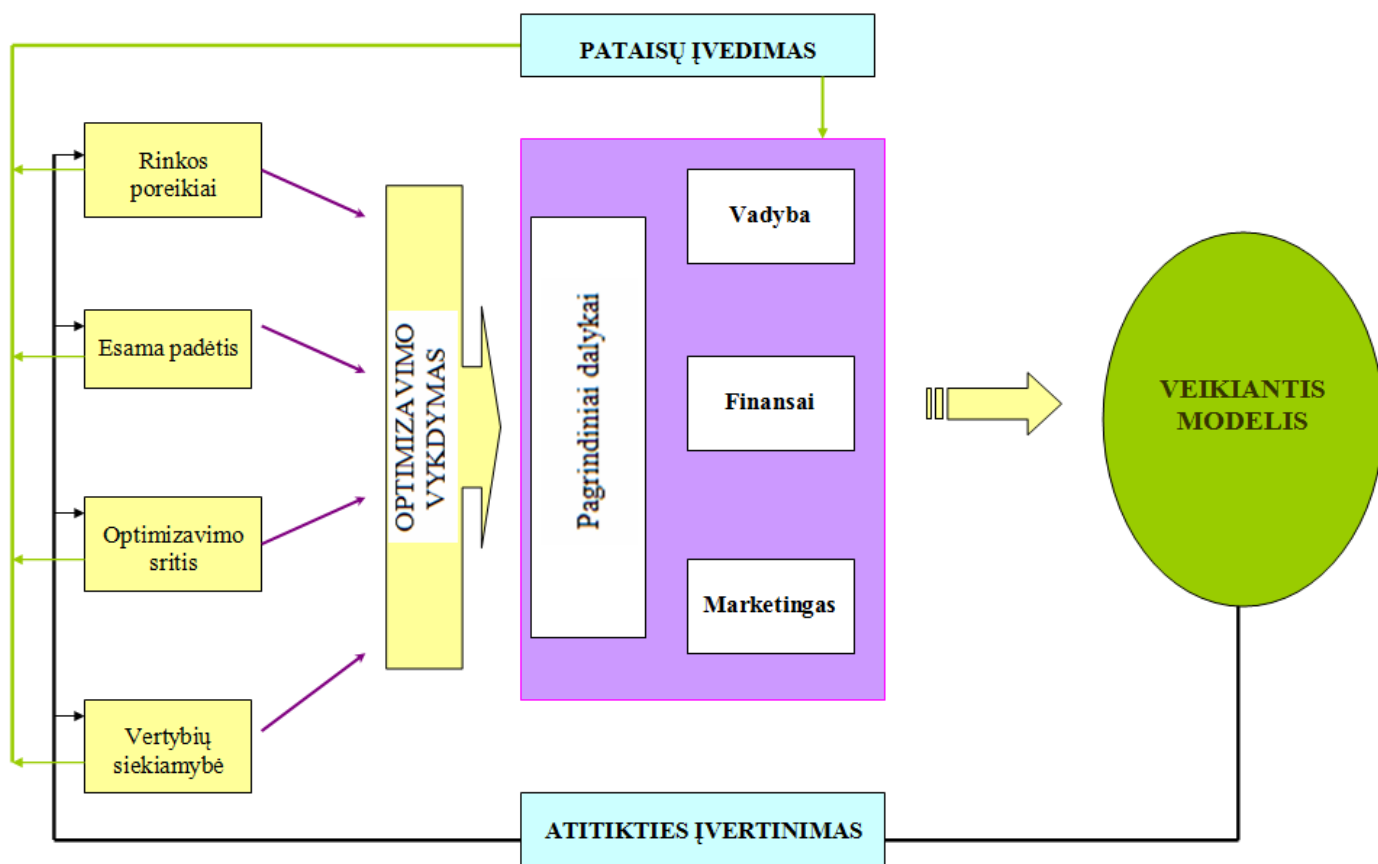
PATAISŲ ĮVEDIMAS

Rinkos poreikiai

Esama padėtis

Optimizavimo sritis

Vertybių siekiamybė

OPTIMIZAVIMO VYKDYMAS

Pagrindiniai dalykai

Vadyba

Finansai

Marketingas

VEIKIANTIS MODELIS

ATITIKTIES ĮVERTINIMAS